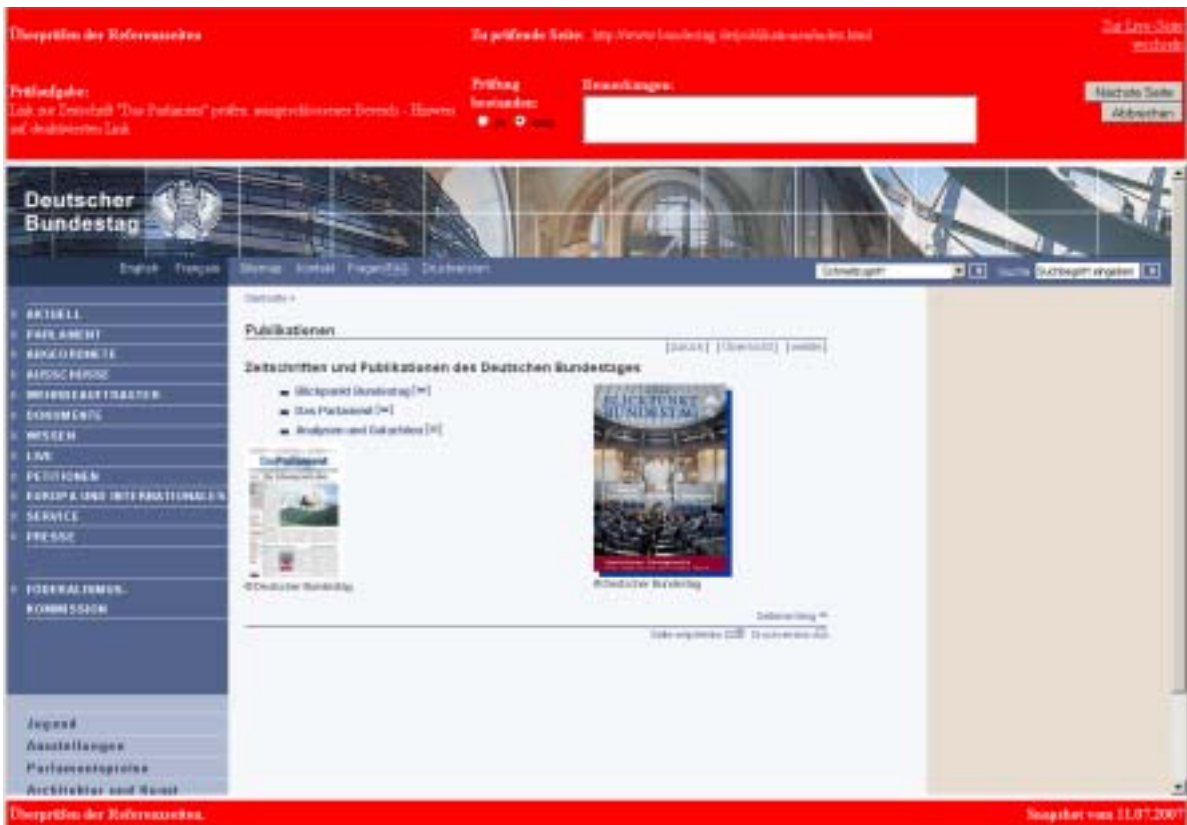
Überprüfen der Referenzseiten

Zu prüfende Seite: http://www.bundestag.de/publikationen/index.html

Zur Live-Seite wechseln

Prüfaufgabe:
Link zur Zeitschrift "Das Parlament" prüfen, ausgeschlossener Bereich - Hinweis auf deaktivierten Link

Prüfung bestanden:
ja nein

Bemerkungen:

Nächste Seite
Abbrechen

Deutscher Bundestag

English Français Sitemap Kontakt Fragen/FAQ Druckversion

Schnellzugriff Suche Suchbegriff eingeben

AKTUELL
PARLAMENT
ABGEORDNETE
AUSSCHÜSSE
WEHRBEAUFTRAGTER
DOKUMENTE
WISSEN
LIVE
PETITIONEN
EUROPA UND INTERNATIONALES
SERVICE
PRESSE

FÖDERALISMUS-KOMMISSION

Jugend
Ausstellungen
Parlamentspreise
Architektur und Kunst

Startseite >

Publikationen

[zurück] [Übersicht] [weiter]

Zeitschriften und Publikationen des Deutschen Bundestages

Blickpunkt Bundestag [>>]
Das Parlament [>>]
Analysen und Gutachten [>>]

Das Parlament

BLICKPUNKT BUNDESTAG

© Deutscher Bundestag

© Deutscher Bundestag

Seitenanfang ^

Seite empfehlen Druckversion

Überprüfen der Referenzseiten.

Snapshot vom 11.07.2007